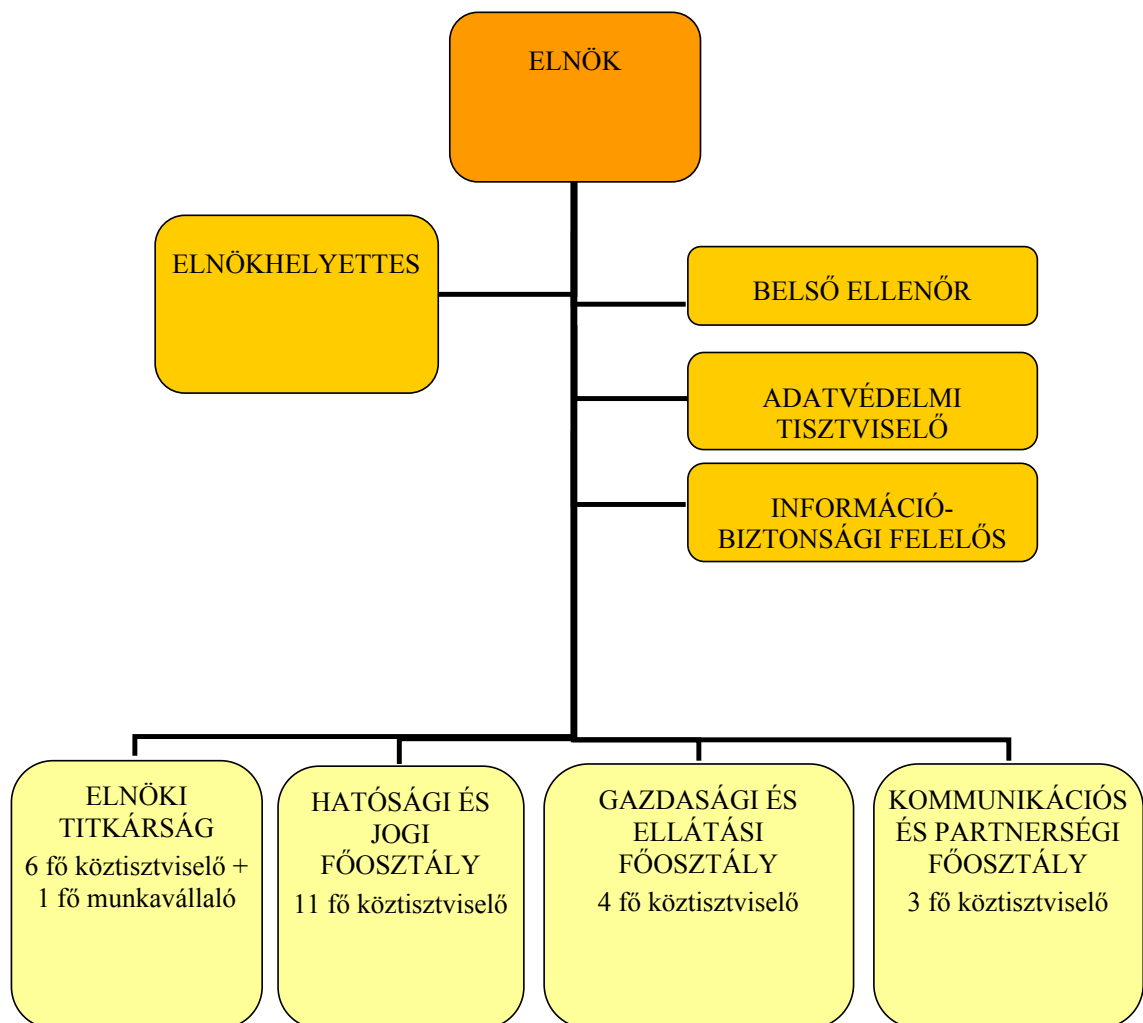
ELNÖK

ELNÖKHELYETTES

BELSŐ ELLENŐR

ADATVÉDELMI TISZTVISELŐ

INFORMÁCIÓ-BIZTONSÁGI FELELŐS

ELNÖKI TITKÁRSÁG
6 fő köztisztviselő + 1 fő munkavállaló

HATÓSÁGI ÉS JOGI FŐOSZTÁLY
11 fő köztisztviselő

GAZDASÁGI ÉS ELLÁTÁSI FŐOSZTÁLY
4 fő köztisztviselő

KOMMUNIKÁCIÓS ÉS PARTNERSÉGI FŐOSZTÁLY
3 fő köztisztviselő